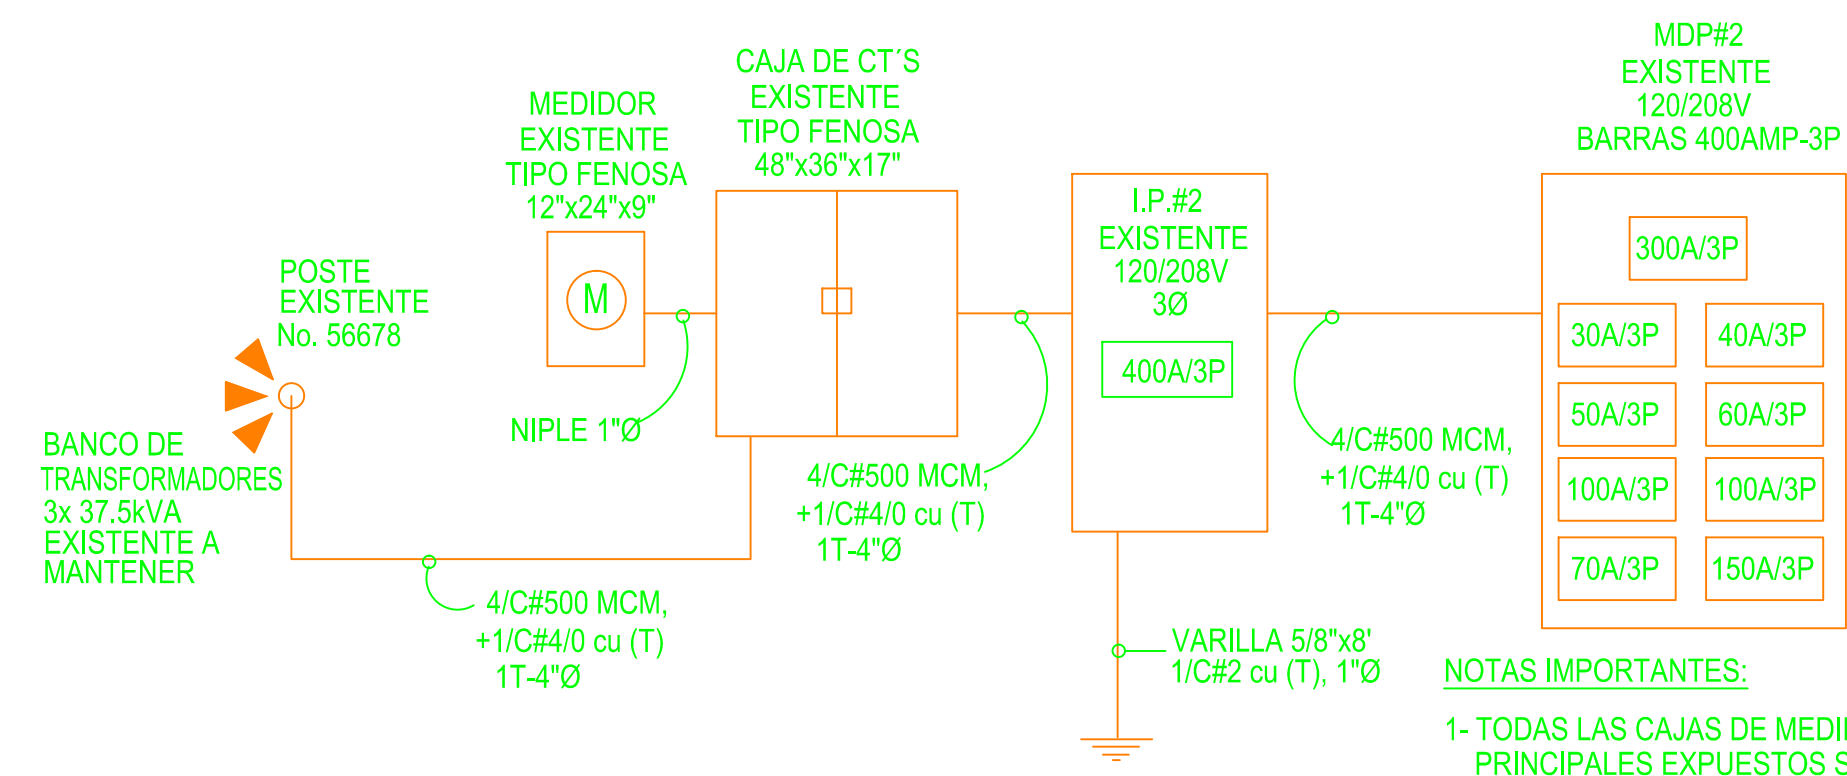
MDP#2
EXISTENTE
120/208V
BARRAS 400AMP-3P

CAJA DE CT´S
EXISTENTE
TIPO FENOSA
48"x36"x17"

MEDIDOR
EXISTENTE
TIPO FENOSA
12"x24"x9"

M

I.P.#2
EXISTENTE
120/208V
3Ø

400A/3P

300A/3P

30A/3P
40A/3P
50A/3P
60A/3P
100A/3P
100A/3P
70A/3P
150A/3P

POSTE
EXISTENTE
No. 56678

BANCO DE
TRANSFORMADORES
3x 37.5kVA
EXISTENTE A
MANTENER

NIPLE 1"Ø

4/C#500 MCM,
+1/C#4/0 cu (T)
1T-4"Ø

4/C#500 MCM,
+1/C#4/0 cu (T)
1T-4"Ø

4/C#500 MCM,
+1/C#4/0 cu (T)
1T-4"Ø

VARILLA 5/8"x8'
1/C#2 cu (T), 1"Ø

NOTAS IMPORTANTES:

1- TODAS LAS CAJAS DE MEDI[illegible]
PRINCIPALES EXPUESTOS S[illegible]